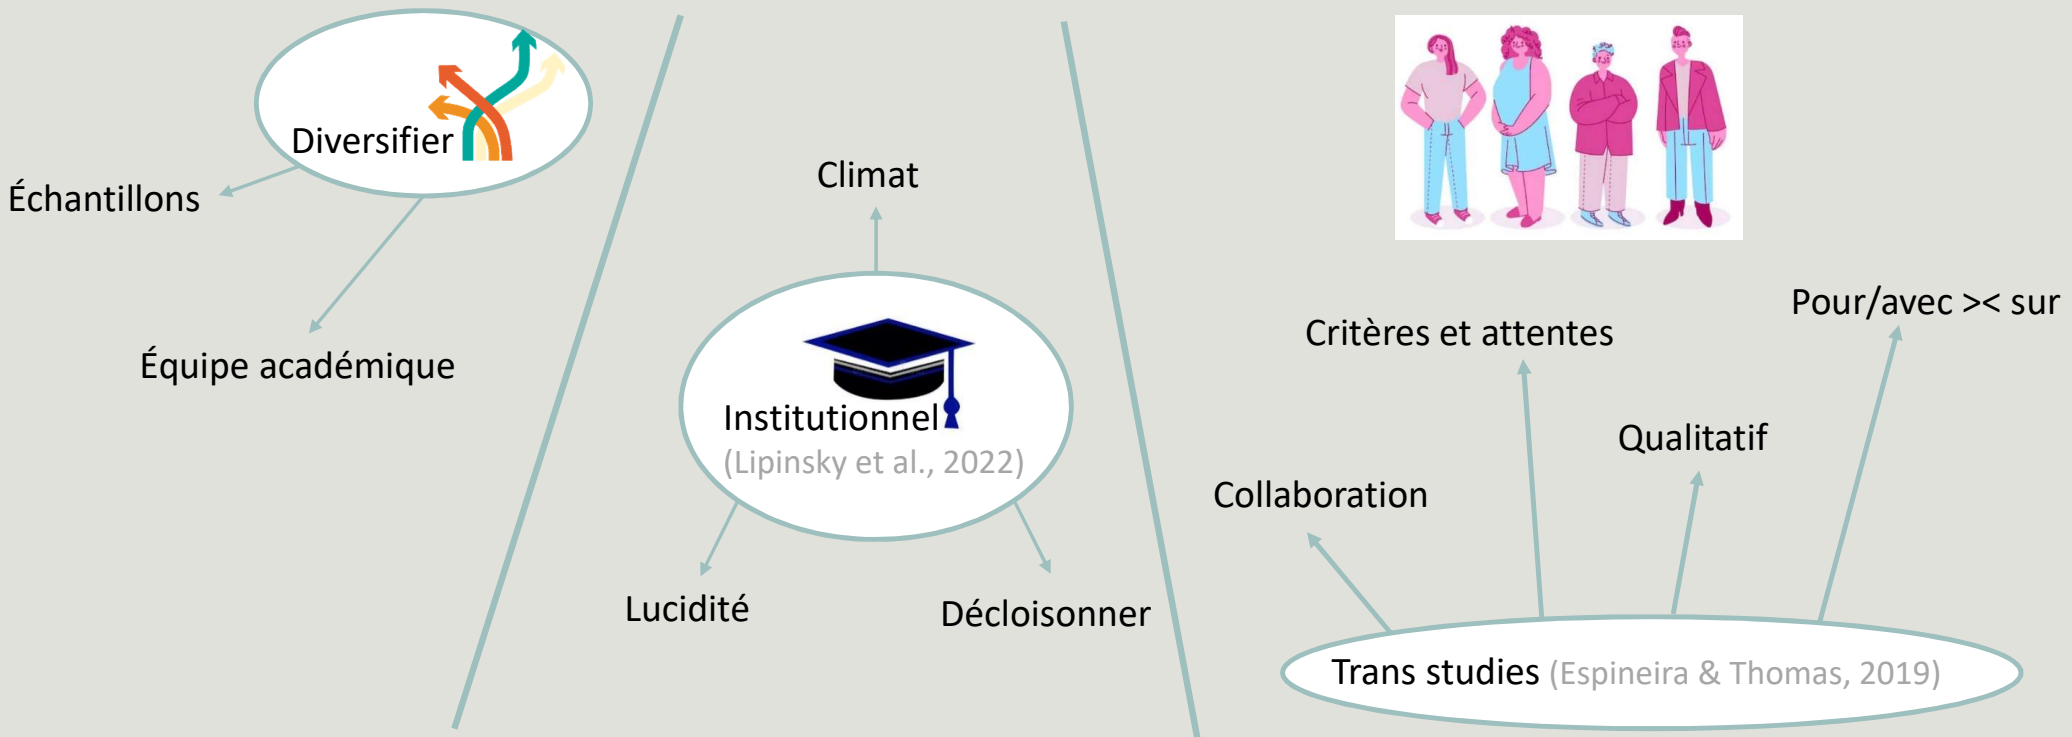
Diversifier

Échantillons

Équipe académique

Climat

Institutionnel
(Lipinsky et al., 2022)

Lucidité

Décloisonner

Pour/avec >< sur

Critères et attentes

Qualitatif

Collaboration

Trans studies (Espineira & Thomas, 2019)